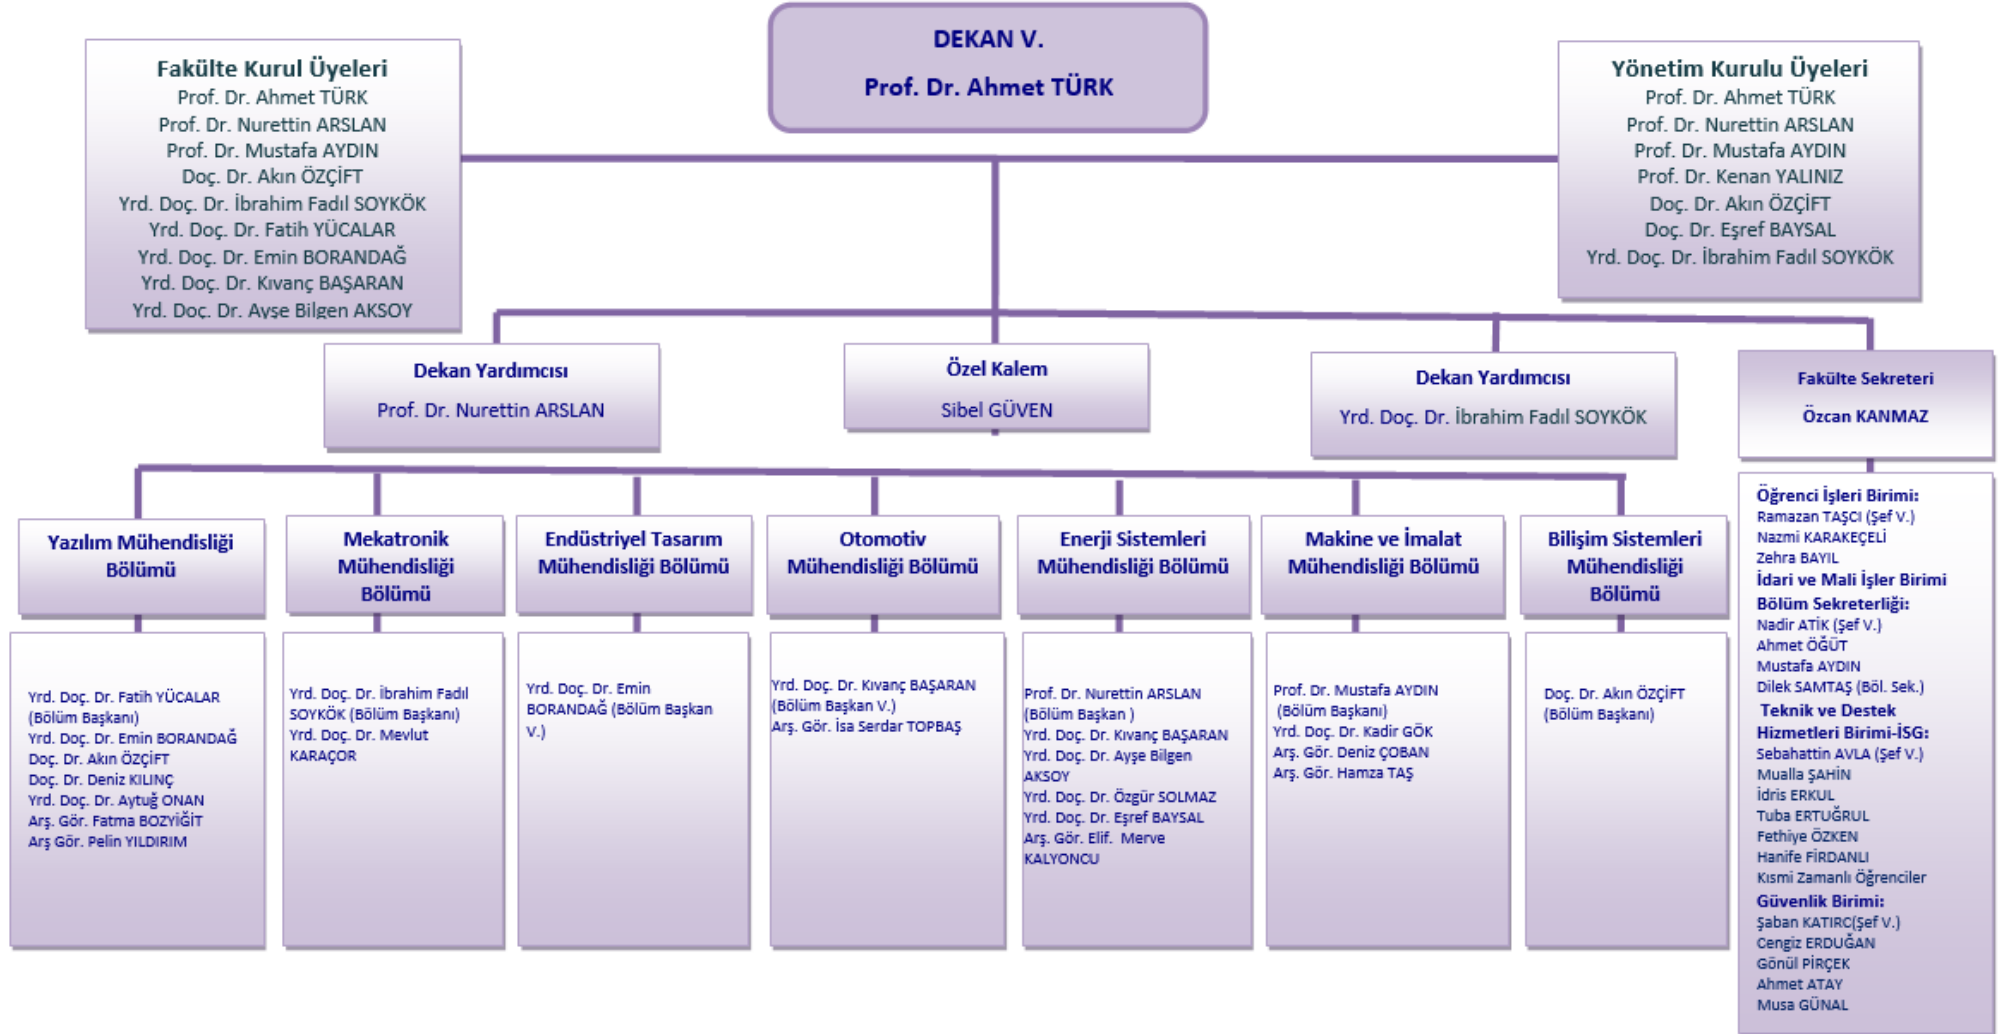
DEKAN V.
Prof. Dr. Ahmet TÜRK

Fakülte Kurul Üyeleri
Prof. Dr. Ahmet TÜRK
Prof. Dr. Nurettin ARSLAN
Prof. Dr. Mustafa AYDIN
Doç. Dr. Akın ÖZÇİFT
Yrd. Doç. Dr. İbrahim Fadıl SOYKÖK
Yrd. Doç. Dr. Fatih YÜCALAR
Yrd. Doç. Dr. Emin BORANDAĞ
Yrd. Doç. Dr. Kıvanç BAŞARAN
Yrd. Doç. Dr. Ayse Bilgen AKSOY

Yönetim Kurulu Üyeleri
Prof. Dr. Ahmet TÜRK
Prof. Dr. Nurettin ARSLAN
Prof. Dr. Mustafa AYDIN
Prof. Dr. Kenan YALINIZ
Doç. Dr. Akın ÖZÇİFT
Doç. Dr. Eşref BAYSAL
Yrd. Doç. Dr. İbrahim Fadıl SOYKÖK

Dekan Yardımcısı
Prof. Dr. Nurettin ARSLAN

Özel Kalem
Sibel GÜVEN

Dekan Yardımcısı
Yrd. Doç. Dr. İbrahim Fadıl SOYKÖK

Fakülte Sekreteri
Özcan KANMAZ

Yazılım Mühendisliği Bölümü

Yrd. Doç. Dr. Fatih YÜCALAR (Bölüm Başkanı)
Yrd. Doç. Dr. Emin BORANDAĞ
Doç. Dr. Akın ÖZÇİFT
Doç. Dr. Deniz KILINÇ
Yrd. Doç. Dr. Aytuğ ONAN
Arş. Gör. Fatma BOZYİĞİT
Arş Gör. Pelin YILDIRIM

Mekatronik Mühendisliği Bölümü

Yrd. Doç. Dr. İbrahim Fadıl SOYKÖK (Bölüm Başkanı)
Yrd. Doç. Dr. Mevlut KARAÇOR

Endüstriyel Tasarım Mühendisliği Bölümü

Yrd. Doç. Dr. Emin BORANDAĞ (Bölüm Başkan V.)

Otomotiv Mühendisliği Bölümü

Yrd. Doç. Dr. Kıvanç BAŞARAN (Bölüm Başkan V.)
Arş. Gör. İsa Serdar TOPBAŞ

Enerji Sistemleri Mühendisliği Bölümü

Prof. Dr. Nurettin ARSLAN (Bölüm Başkan )
Yrd. Doç. Dr. Kıvanç BAŞARAN
Yrd. Doç. Dr. Ayşe Bilgen AKSOY
Yrd. Doç. Dr. Özgür SOLMAZ
Yrd. Doç. Dr. Eşref BAYSAL
Arş. Gör. Elif. Merve KALYONCU

Makine ve İmalat Mühendisliği Bölümü

Prof. Dr. Mustafa AYDIN (Bölüm Başkanı)
Yrd. Doç. Dr. Kadir GÖK
Arş. Gör. Deniz ÇOBAN
Arş. Gör. Hamza TAŞ

Bilişim Sistemleri Mühendisliği Bölümü

Doç. Dr. Akın ÖZÇİFT (Bölüm Başkanı)

Öğrenci İşleri Birimi:
Ramazan TAŞCI (Şef V.)
Nazmi KARAKEÇELİ
Zehra BAYIL
İdari ve Mali İşler Birimi
Bölüm Sekreterliği:
Nadir ATİK (Şef V.)
Ahmet ÖĞÜT
Mustafa AYDIN
Dilek SAMTAŞ (Böl. Sek.)
Teknik ve Destek Hizmetleri Birimi-İSG:
Sebahattin AVLA (Şef V.)
Mualla ŞAHİN
İdris ERKUL
Tuba ERTUĞRUL
Fethiye ÖZKEN
Hanife FİRDANLI
Kısmi Zamanlı Öğrenciler
Güvenlik Birimi:
Şaban KATIRC(Şef V.)
Cengiz ERDUĞAN
Gönül PİRÇEK
Ahmet ATAY
Musa GÜNAL